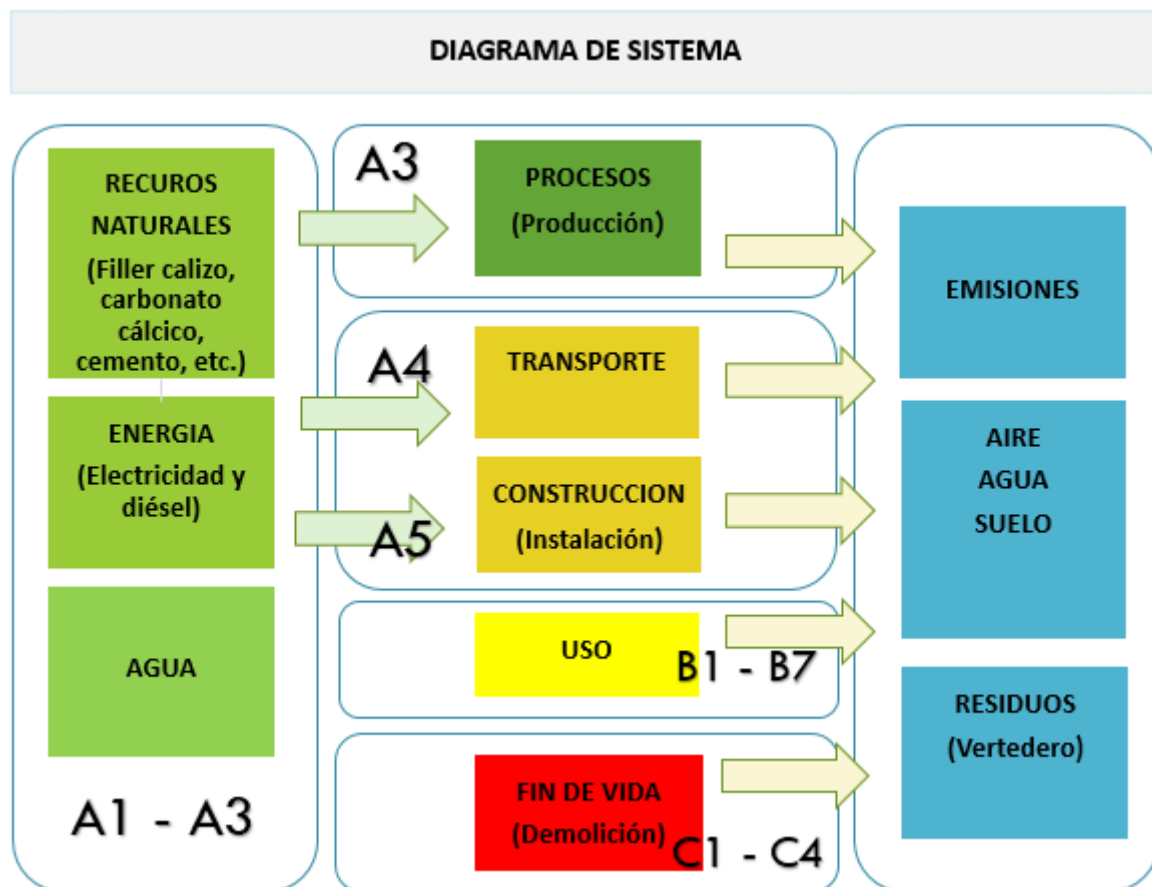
DIAGRAMA DE SISTEMA

RECUROS NATURALES
(Filler calizo, carbonato cálcico, cemento, etc.)

ENERGIA
(Electricidad y diésel)

AGUA

A1 - A3

A3

PROCESOS
(Producción)

A4

TRANSPORTE

CONSTRUCCION
(Instalación)

A5

USO

B1 - B7

FIN DE VIDA
(Demolición)

C1 - C4

EMISIONES

AIRE
AGUA
SUELO

RESIDUOS
(Vertedero)